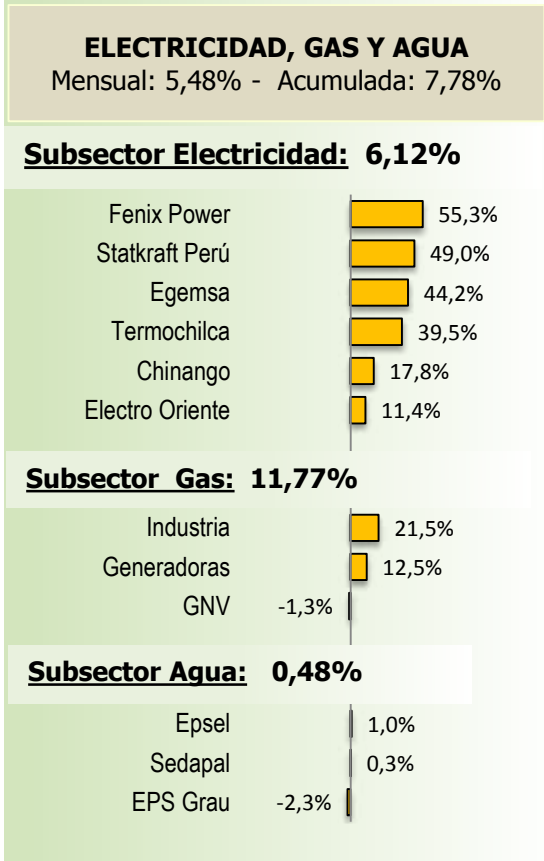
ELECTRICIDAD, GAS Y AGUA
Mensual: 5,48% - Acumulada: 7,78%

Subsector Electricidad: 6,12%

Fenix Power 55,3%
Statkraft Perú 49,0%
Egemsa 44,2%
Termochilca 39,5%
Chinango 17,8%
Electro Oriente 11,4%

Subsector Gas: 11,77%

Industria 21,5%
Generadoras 12,5%
GNV -1,3%

Subsector Agua: 0,48%

Epsel 1,0%
Sedapal 0,3%
EPS Grau -2,3%